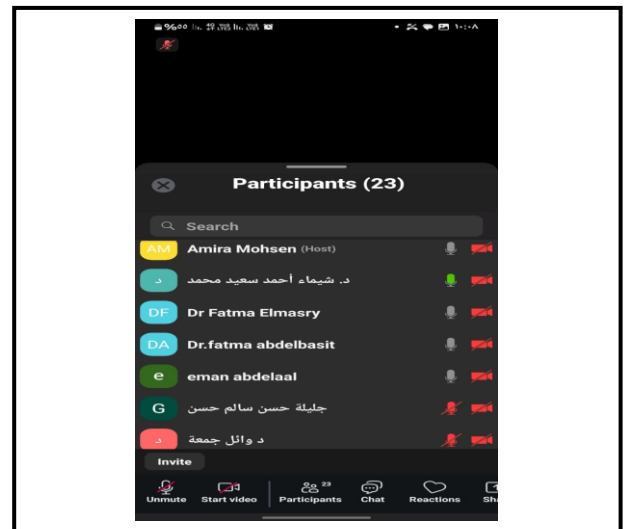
%٥٥ ١٠:٠٨

Participants (23)

Search

AM Amira Mohsen (Host)

د د. شيماء أحمد سعيد محمد

DF Dr Fatma Elmasry

DA Dr.fatma abdelbasit

e eman abdelaal

G جليلة حسن سالم حسن

د د وائل جمعة

Invite

Unmute Start video Participants 23 Chat Reactions Sh